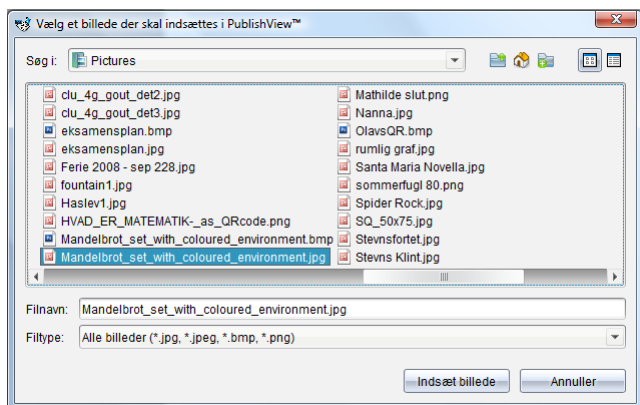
Vælg et billede der skal indsættes i PublishView™

Søg i: Pictures

clu_4g_gout_det2.jpg
clu_4g_gout_det3.jpg
eksamensplan.bmp
eksamensplan.jpg
Ferie 2008 - sep 228.jpg
fountain1.jpg
Haslev1.jpg
HVAD_ER_MATEMATIK-_as_QRcode.png
Mandelbrot_set_with_coloured_environment.bmp
Mandelbrot_set_with_coloured_environment.jpg

Mathilde slut.png
Nanna.jpg
OlavsQR.bmp
rumlig graf.jpg
Santa Maria Novella.jpg
sommerfugl 80.png
Spider Rock.jpg
SQ_50x75.jpg
Stevnsfortet.jpg
Stevns Klint.jpg

Filnavn: Mandelbrot_set_with_coloured_environment.jpg

Filtype: Alle billeder (*.jpg, *.jpeg, *.bmp, *.png)

Indsæt billede
Annuller